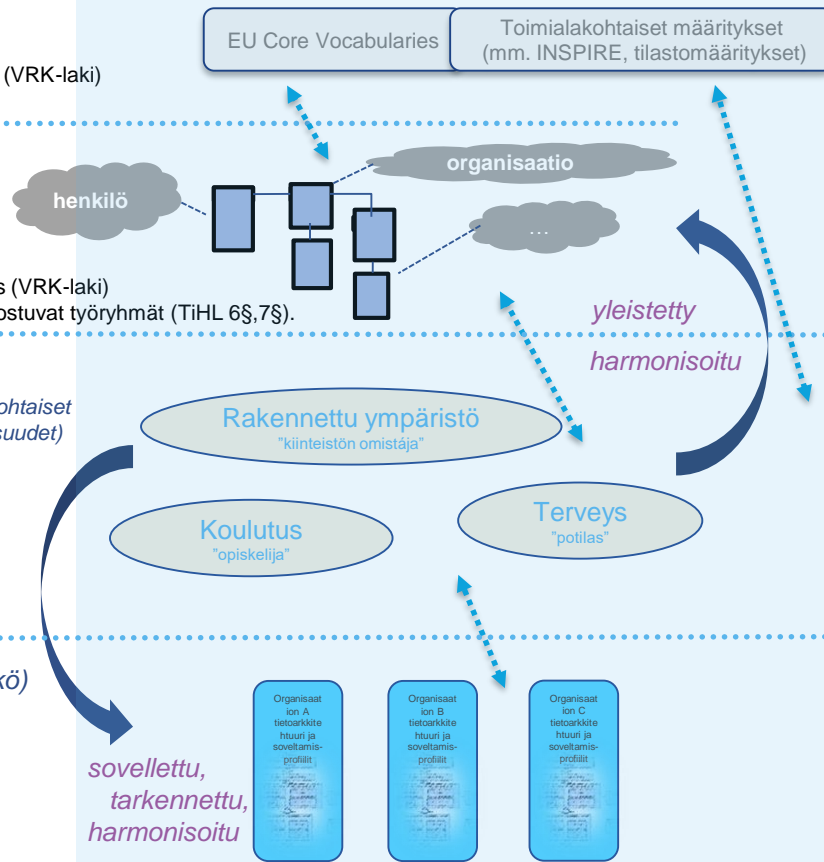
EU Core Vocabularies

Toimialakohtaiset määritykset (mm. INSPIRE, tilastomääritykset)

(VRK-laki)

henkilö

organisaatio

...

s (VRK-laki)

ostuvat työryhmät (TiHL 6§,7§).

yleistetty

harmonisoitu

ohtaiset

suudet)

Rakennettu ympäristö
"kiinteistön omistája"

Koulutus
"opiskelija"

Terveys
"potilas"

kö)

sovellettu,
tarkennettu,
harmonisoitu

Organisaation A tietoarkkitehtuuri ja soveltamisprofiilit

Organisaation B tietoarkkitehtuuri ja soveltamisprofiilit

Organisaation C tietoarkkitehtuuri ja soveltamisprofiilit